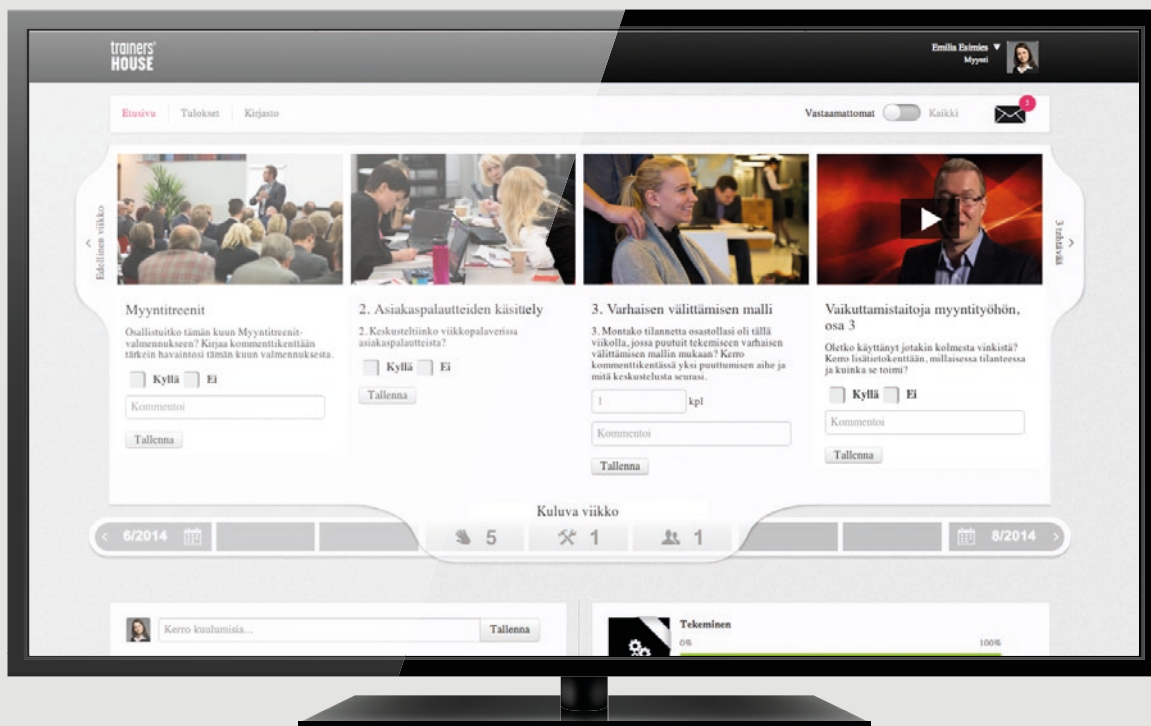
trainers' HOUSE

Emilia Esimies ▼
Myyjä

Etusivu | Tulokset | Kirjasto

Vastaamattomat Kaikki

3

Edellinen viikko

3 tehtävää

Myyntitreenit

Osallistuitko tämän kuun Myyntitreenit-valmennukseen? Kirjaa kommenttikenttään tärkein havaintosi tämän kuun valmennuksesta.

Kyllä Ei

Kommentoi

Tallenna

2. Asiakaspalautteiden käsittely

2. Keskusteltiinko viikkopalaverissa asiakaspalautteista?

Kyllä Ei

Tallenna

3. Varhaisen välittämisen malli

3. Montako tilannetta osastollasi oli tällä viikolla, jossa puutuit tekemiseen varhaisen välittämisen mallin mukaan? Kerro kommenttikentässä yksi puuttumisen aihe ja mitä keskustelusta seurasi.

1 kpl

Kommentoi

Tallenna

Vaikuttamistaitoja myyntityöhön, osa 3

Oletko käyttänyt jotakin kolmesta vinkistä? Kerro lisätietokenttään, millaisessa tilanteessa ja kuinka se toimi?

Kyllä Ei

Kommentoi

Tallenna

Kuluva viikko

6/2014

5 1 1

8/2014

Kerro kuulumisia...

Tallenna

Tekeminen

0%

100%